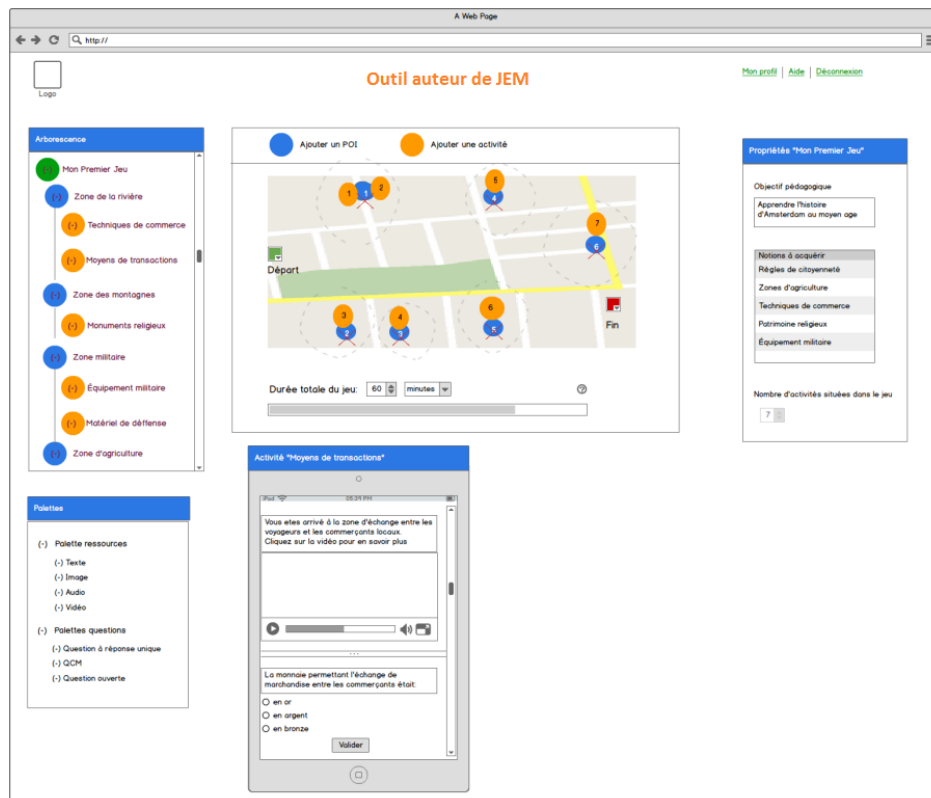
A Web Page

http://

Logo

Outil auteur de JEM

Mon profil | Aide | Déconnexion

Arborescence

(-) Mon Premier Jeu
(-) Zone de la rivière
(-) Techniques de commerce
(-) Moyens de transactions
(-) Zone des montagnes
(-) Monuments religieux
(-) Zone militaire
(-) Équipement militaire
(-) Matériel de défense
(-) Zone d'agriculture

Ajouter un POI
Ajouter une activité

1 1 2 5 4 7 6 3 2 4 3 6 5

Départ
Fin

Durée totale du jeu: 60 minutes

?

Propriétés "Mon Premier Jeu"

Objectif pédagogique

Apprendre l'histoire d'Amsterdam au moyen age

| Notions à acquérir |
|---|
| Règles de citoyenneté |
| Zones d'agriculture |
| Techniques de commerce |
| Patrimoine religieux |
| Équipement militaire |

Nombre d'activités situées dans le jeu

7

Palettes

(-) Palette ressources
(-) Texte
(-) Image
(-) Audio
(-) Vidéo

(-) Palettes questions
(-) Question à réponse unique
(-) QCM
(-) Question ouverte

Activité "Moyens de transactions"

iPad 05:34 PM

Vous etes arrivé à la zone d'échange entre les voyageurs et les commerçants locaux. Cliquez sur la vidéo pour en savoir plus

La monnaie permettant l'échange de marchandise entre les commerçants était:

en or
en argent
en bronze

Valider